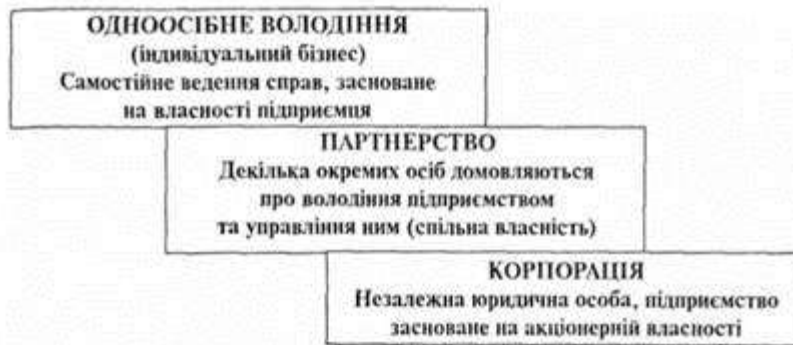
ОДНООСІБНЕ ВОЛОДІННЯ
(індивідуальний бізнес)
Самостійне ведення справ, засноване на власності підприємця

ПАРТНЕРСТВО
Декілька окремих осіб домовляються про володіння підприємством та управління ним (спільна власність)

КОРПОРАЦІЯ
Незалежна юридична особа, підприємство засноване на акціонерній власності